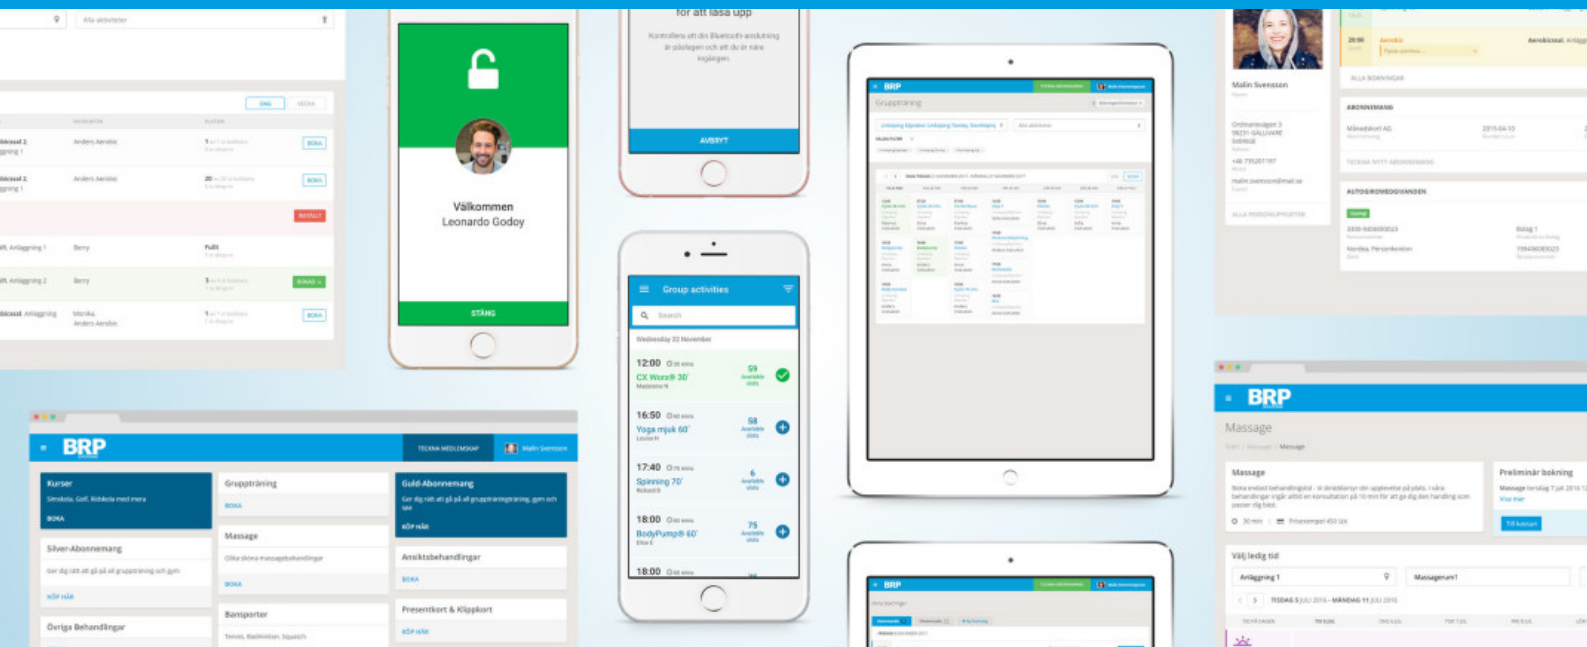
Alla aktiviteter

DAG VECKA

Anders Aerobic BOKA
Anders Aerobic BOKA
INSTÄLLT
Berry Fullt
Berry BOKAD
Monika Anders Aerobic BOKA

Välkommen
Leonardo Godoy
STÄNG

för att låsa upp
Kontrollera att din Bluetooth-anslutning är påslagen och att du är nära ingången.
AVBRYT

Group activities
Search
Wednesday 22 November
12:00 CX Worx® 30' 59 Available slots
16:50 Yoga mjuk 60' 58 Available slots
17:40 Spinning 70' 6 Available slots
18:00 BodyPump® 60' 75 Available slots
18:00

BRP
Gruppträning

BRP

Malin Svensson
ABONNEMANG
AUTOGIROMEDGIVANDEN

BRP
TECKNA MEDLEMSKAP Malin Svensson
Kurser
Simskola, Golf, Ridskola med mera
BOKA
Gruppträning
BOKA
Guld-Abonnemang
Ger dig rätt att gå på all gruppträningsträning, gym och spa
KÖP HÄR
Silver-Abonnemang
Ger dig rätt att gå på all gruppträning och gym
KÖP HÄR
Massage
Olika sköna massagebehandlingar
BOKA
Ansiktsbehandlingar
BOKA
Övriga Behandlingar
Banisporter
Tennis, Badminton, Squash
Presentkort & Klippkort
KÖP HÄR

BRP
Massage
Massage
Preliminär bokning
Till kassan
Välj ledig tid
Anläggning 1
Massagenamn1
TISDAG 5 JULI 2016 - MÅNDAG 11 JULI 2016